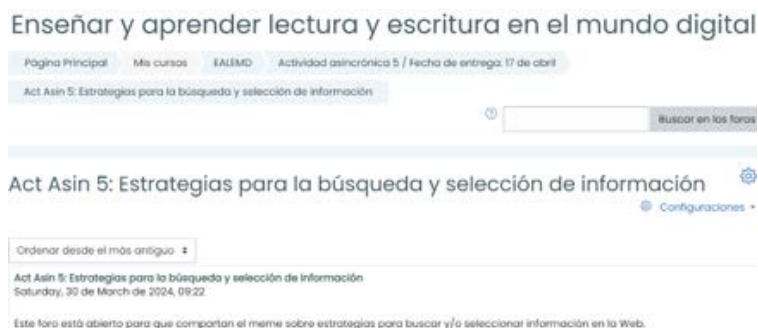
Enseñar y aprender lectura y escritura en el mundo digital

Página Principal Mis cursos EALEMD Actividad asincrónica 5 / Fecha de entrega: 17 de abril

Act Asin 5: Estrategias para la búsqueda y selección de información

Buscar en los foros

Act Asin 5: Estrategias para la búsqueda y selección de información

Configuraciones

Ordenar desde el más antiguo

Act Asin 5: Estrategias para la búsqueda y selección de información
Saturday, 30 de March de 2024, 09:22

Este foro está abierto para que compartan el meme sobre estrategias para buscar y/o seleccionar información en la Web.